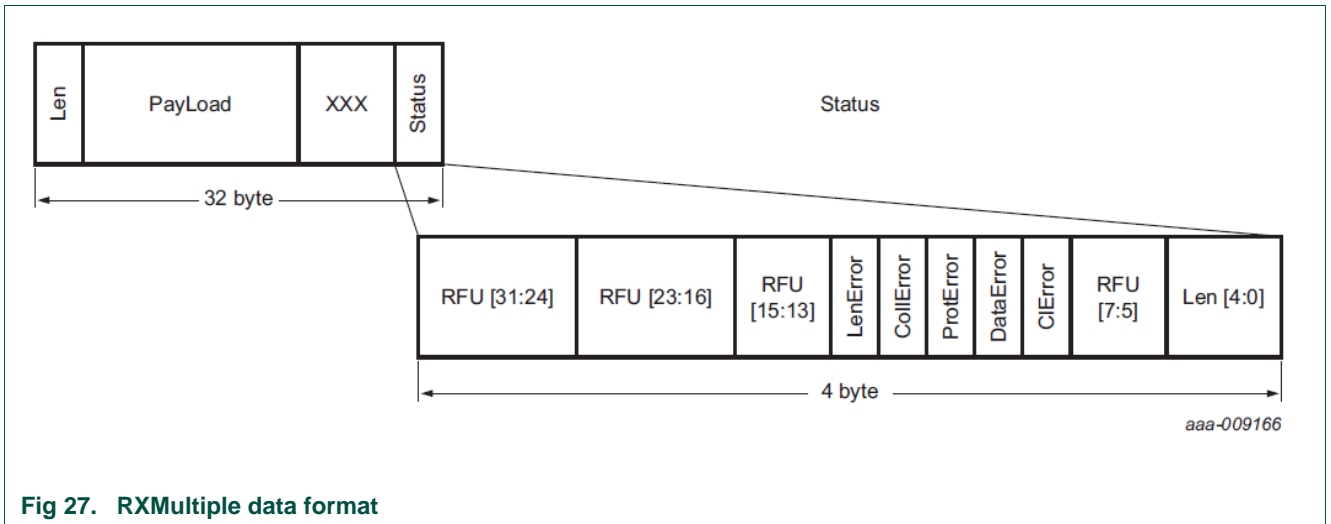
Len

PayLoad

XXX

Status

Status

32 byte

RFU [31:24]

RFU [23:16]

RFU [15:13]

LenError

CollError

ProtError

DataError

ClError

RFU [7:5]

Len [4:0]

4 byte

aaa-009166

Fig 27. RXMultiple data format